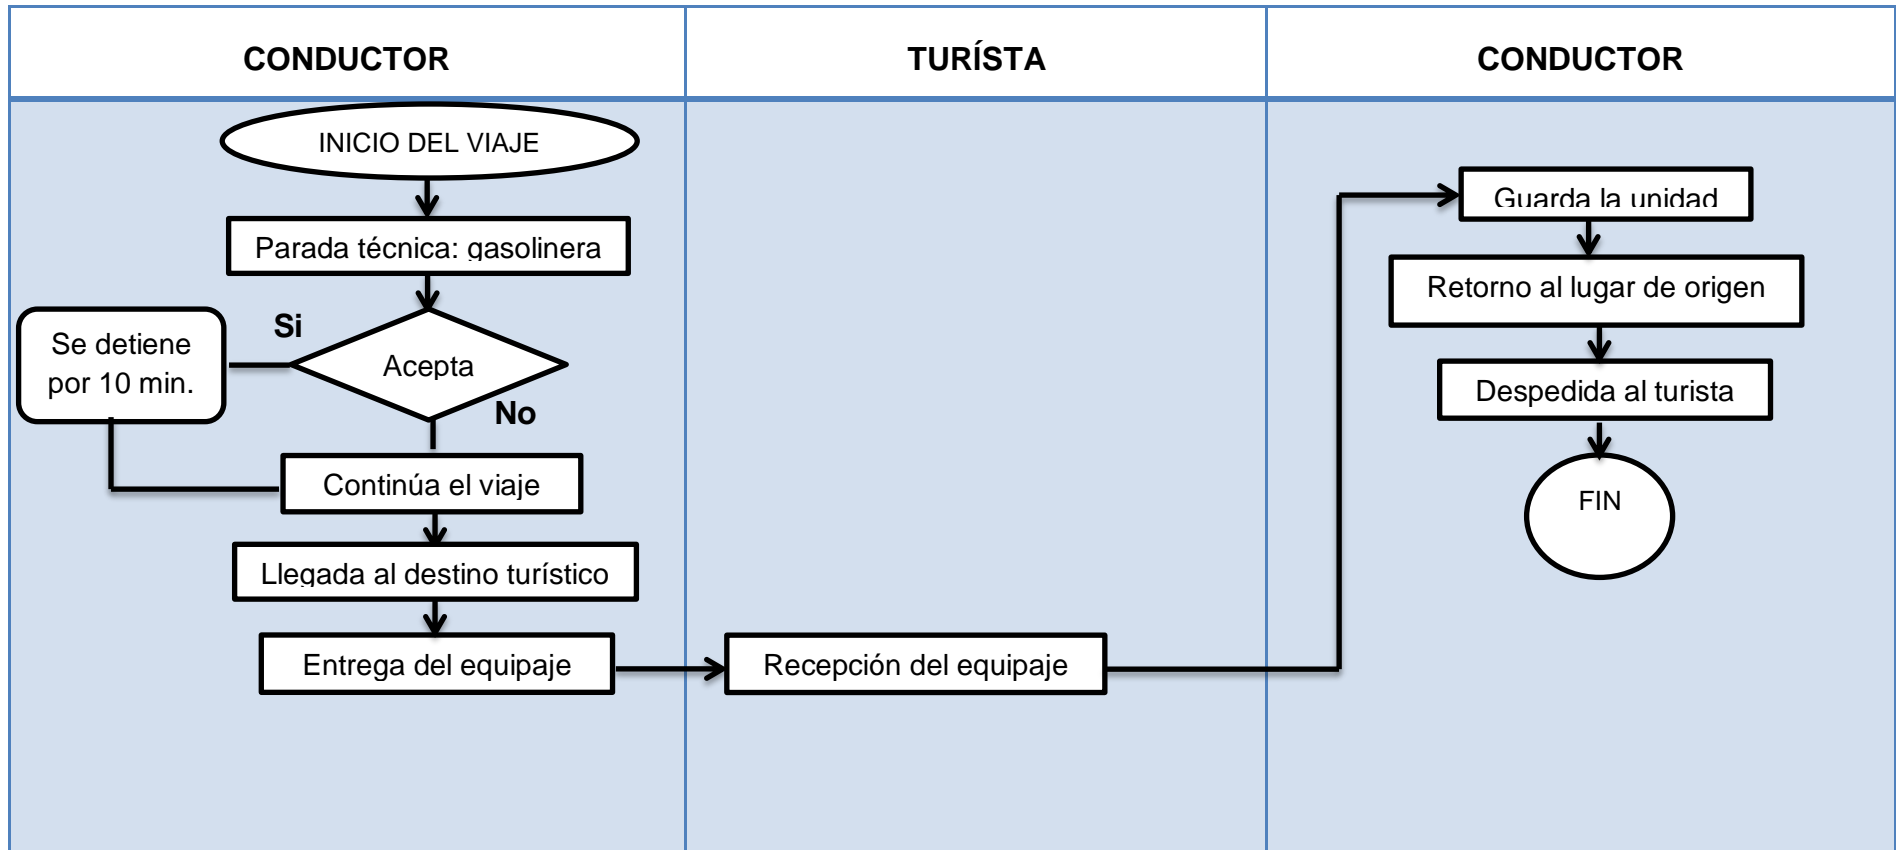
| CONDUCTOR | TURÍSTA | CONDUCTOR |
|---|---|---|

INICIO DEL VIAJE

Parada técnica: gasolinera

Acepta

Si

Se detiene por 10 min.

No

Continúa el viaje

Llegada al destino turístico

Entrega del equipaje

Recepción del equipaje

Guarda la unidad

Retorno al lugar de origen

Despedida al turista

FIN